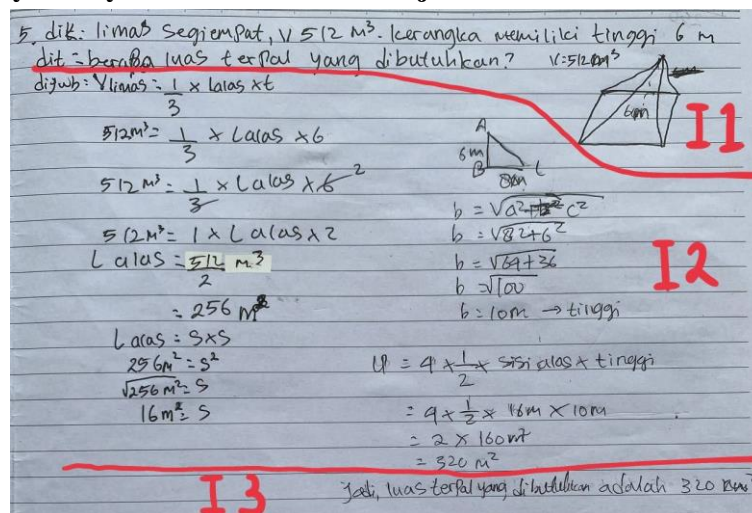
5. dik: limas segiempat, $V$ 512 $m^3$. kerangka memiliki tinggi 6 m
dit: berapa luas terpal yang dibutuhkan? $V: 512 m^3$
dijwb: $V_{limas} = \frac{1}{3} \times Lalas \times t$

$512 m^3 = \frac{1}{3} \times Lalas \times 6$

$512 m^3 = \frac{1}{3} \times Lalas \times 6^2$

$512 m^3 = 1 \times Lalas \times 2$

$Lalas = \frac{512}{2} m^3$

$= 256 m^2$

$Lalas = S \times S$
$256 m^2 = S^2$
$\sqrt{256 m^2} = S$
$16 m^2 = S$

6m
A
6m
B
8m
C

I1

$b = \sqrt{a^2 + b^2 c^2}$
$b = \sqrt{8^2 + 6^2}$
$b = \sqrt{64 + 36}$
$b = \sqrt{100}$
$b = 10m \rightarrow$ tinggi

I2

$LP = 4 \times \frac{1}{2} \times$ sisi alas $\times$ tinggi
$= 4 \times \frac{1}{2} \times 16m \times 10m$
$= 2 \times 160 m^2$
$= 320 m^2$

I3

Jadi, luas terpal yang dibutuhkan adalah 320 $m^2$